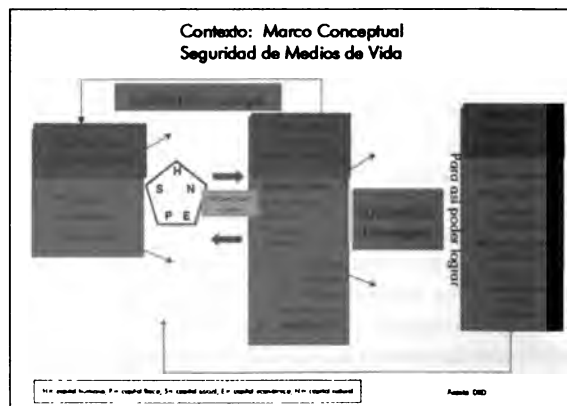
Contexto: Marco Conceptual
Seguridad de Medios de Vida

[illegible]

H
S N
P E

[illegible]

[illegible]

Para así poder lograr

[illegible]

H= capital humano, F= capital físico, S= capital social, E= capital económico, N= capital natural

Fuente: DID